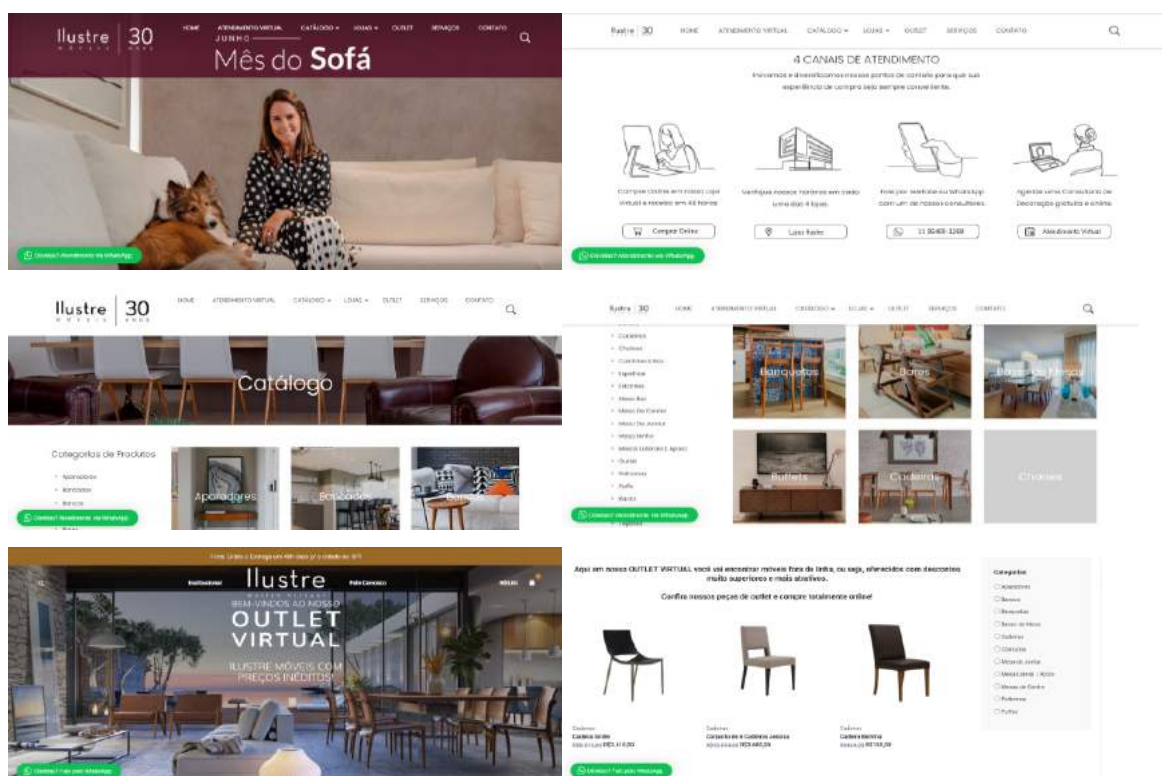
Ilustre | 30 MÓVEIS ANOS

HOME ATENDIMENTO VIRTUAL CATÁLOGO LOJAS OUTLET SERVIÇOS CONTATO

JUNHO

Mês do Sofá

Dúvidas? Atendimento via WhatsApp

Ilustre | 30

HOME ATENDIMENTO VIRTUAL CATÁLOGO LOJAS OUTLET SERVIÇOS CONTATO

4 CANAIS DE ATENDIMENTO

Inovamos e diversificamos nossos pontos de contato para que sua experiência de compra seja sempre conveniente.

Compre Online em nossa Loja Virtual e receba em 48 horas

Verifique nossos horários em cada uma das 4 lojas

Fale por telefone ou WhatsApp com um de nossos consultores

Agende uma Consultoria de Decoração gratuita e online

Comprar Online

Lojas Físicas

11 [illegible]

Atendimento Virtual

Dúvidas? Atendimento via WhatsApp

Ilustre | 30 MÓVEIS ANOS

HOME ATENDIMENTO VIRTUAL CATÁLOGO LOJAS OUTLET SERVIÇOS CONTATO

Catálogo

Categorias de Produtos

Aparadores

Banquetas

Bancos

Aparadores

Banquetas

Bancos

Dúvidas? Atendimento via WhatsApp

Ilustre | 30

HOME ATENDIMENTO VIRTUAL CATÁLOGO LOJAS OUTLET SERVIÇOS CONTATO

Cadeiras

Chaises

Cristaleiras

Espelhos

Estantes

Mesa Bar

Mesas De Centro

Mesas De Jantar

Mesas Tenho

Mesas Laterais | Apoio

Outlet

Poltronas

Puffs

Racks

Tapetes

Banquetas

Bares

Bases de Mesas

Buffets

Cadeiras

Chaises

Dúvidas? Atendimento via WhatsApp

Frete Grátis e Entrega em 48h para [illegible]

Institucional

Ilustre

Fale Conosco

BEM-VINDOS AO NOSSO

OUTLET VIRTUAL

ILUSTRE MÓVEIS COM PREÇOS INÉDITOS!

Dúvidas? Fale pelo WhatsApp

Aqui em nosso OUTLET VIRTUAL você vai encontrar móveis fora de linha, ou seja, oferecidos com descontos muito superiores e mais atrativos.

Confira nossas peças de outlet e compre totalmente online!

Categorias

Aparadores

Bancos

Banquetas

Bases de Mesas

Cadeiras

Cômodas

Mesas de Jantar

Mesas Laterais | Apoio

Mesas de Centro

Poltronas

Puffes

Cadeiras
Cadeira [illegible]
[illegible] R$3.410,00

Cadeiras
Conjunto de 6 Cadeiras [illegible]
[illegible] R$5.460,00

Cadeiras
Cadeira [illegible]
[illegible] R$768,00

Dúvidas? Fale pelo WhatsApp